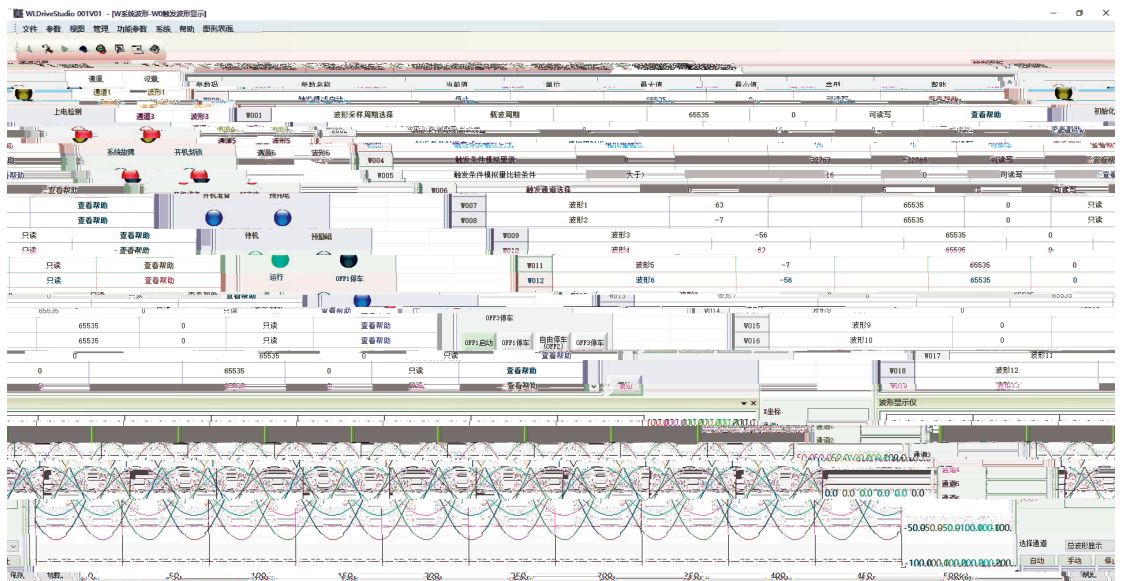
WLDriveStudio 001V01 - [W系统波形-W0触发波形显示]

文件 参数 视图 管理 功能参数 系统 帮助 图形界面

通道 设置

通道1 波形1

上电检测 通道3 波形3 W001 波形采样周期选择 触发周期 65535 0 可读写 查看帮助

系统故障 开机初始 通道5 波形5

W004 触发条件模拟量值 32767 -32768 可读写 查看帮助

W005 触发条件模拟量比较条件 大于 16 0 可读写 查看帮助

查看帮助 W006 触发通道选择 可读写

查看帮助 W007 波形1 63 65535 0 只读

查看帮助 W008 波形2 -7 65535 0 只读

只读 查看帮助 待机 预励磁 W009 波形3 -56 65535 0

只读 查看帮助 W010 波形4 63 65535 0

只读 查看帮助 W011 波形5 -7 65535 0

只读 查看帮助 运行 OFF1停车 W012 波形6 -56 65535 0

65535 0 只读 查看帮助 OFF3停车 W015 波形9 0

65535 0 只读 查看帮助 OFF1启动 OFF1停车 自由停车(OFF2) OFF3停车 W016 波形10 0

65535 0 只读 查看帮助 W017 波形11

0 65535 0 只读 查看帮助 W018 波形12

查看帮助 W019 波形13

X坐标 波形显示仪

100.000.000.000.000.000

通道1 通道2 通道3 通道4

-50.050.050.0100.000.000.

0.0 0.0 0.0 0.0 0.0 0.0

-50.050.050.0100.000.000.

-100.000.000.000.000.000.

选择通道 总波形显示

自动 手动

50 100 150 200 250 300 350 400 450 500